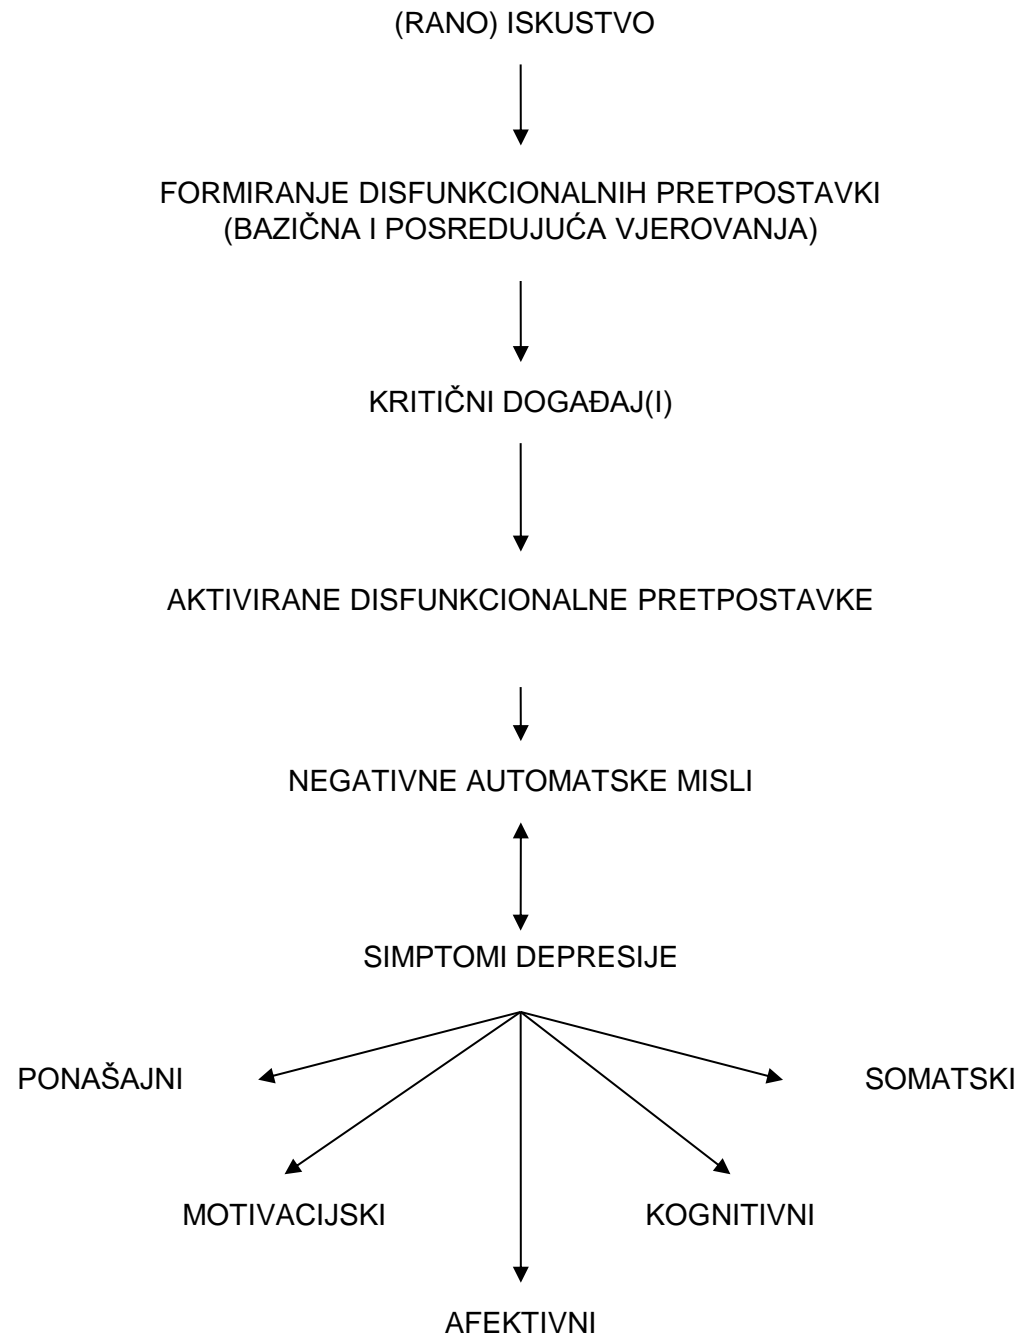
(RANO) ISKUSTVO

FORMIRANJE DISFUNKCIONALNIH PRETPOSTAVKI
(BAZIČNA I POSREDUJUĆA VJEROVANJA)

KRITIČNI DOGAĐAJ(I)

AKTIVIRANE DISFUNKCIONALNE PRETPOSTAVKE

NEGATIVNE AUTOMATSKE MISLI

SIMPTOMI DEPRESIJE

PONAŠAJNI

SOMATSKI

MOTIVACIJSKI

KOGNITIVNI

AFEKTIVNI